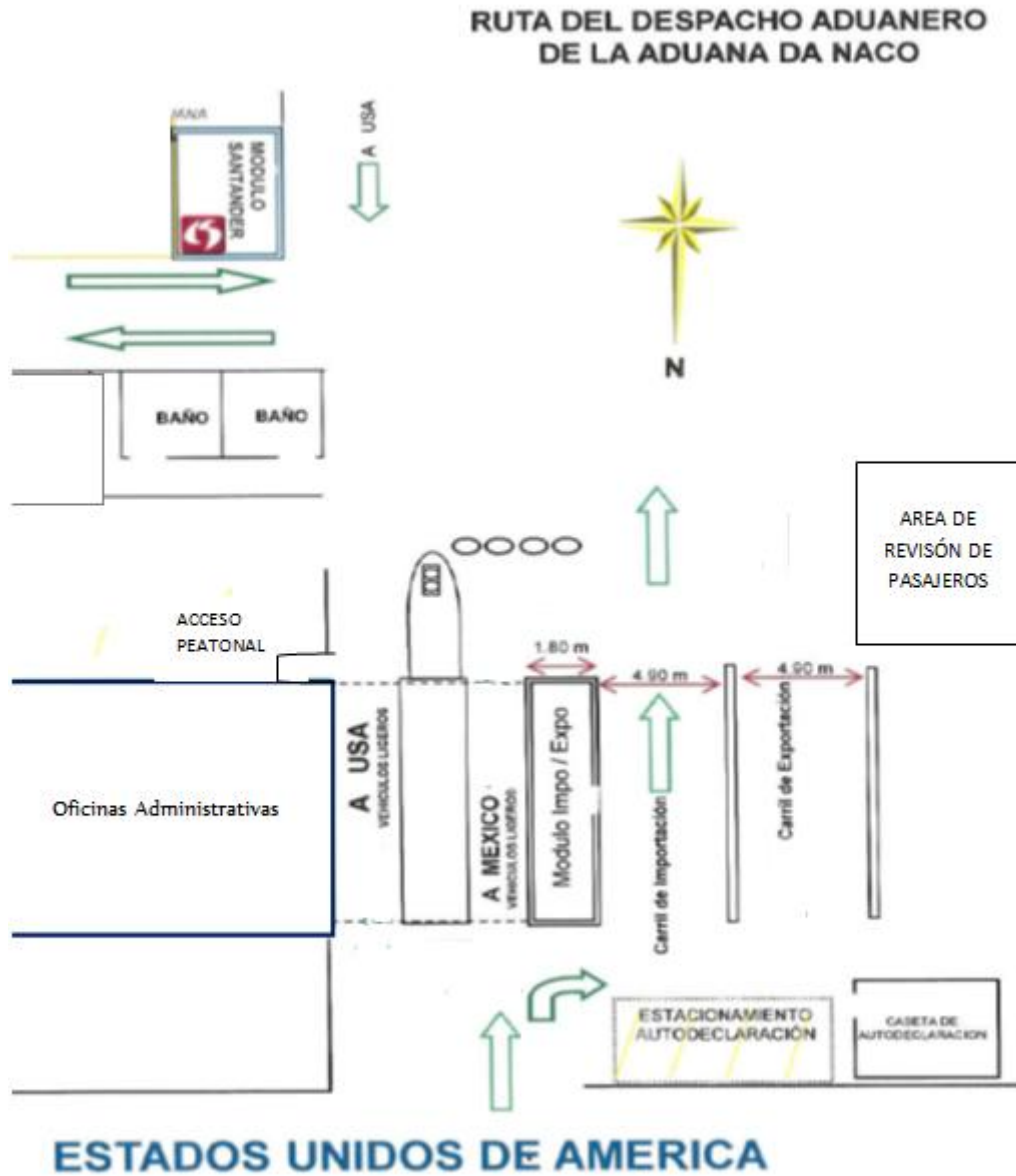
RUTA DEL DESPACHO ADUANERO
DE LA ADUANA DA NACO

MODULO SANTANDER

A USA

N

BAÑO

BAÑO

AREA DE REVISÓN DE PASAJEROS

ACCESO PEATONAL

1.80 m

4.90 m

4.90 m

Oficinas Administrativas

A USA
VEHICULOS LIGEROS

A MEXICO
VEHICULOS LIGEROS

Modulo Impo / Expo

Carril de Importación

Carril de Exportación

ESTACIONAMIENTO AUTODECLARACIÓN

CASETA DE AUTODECLARACION

ESTADOS UNIDOS DE AMERICA